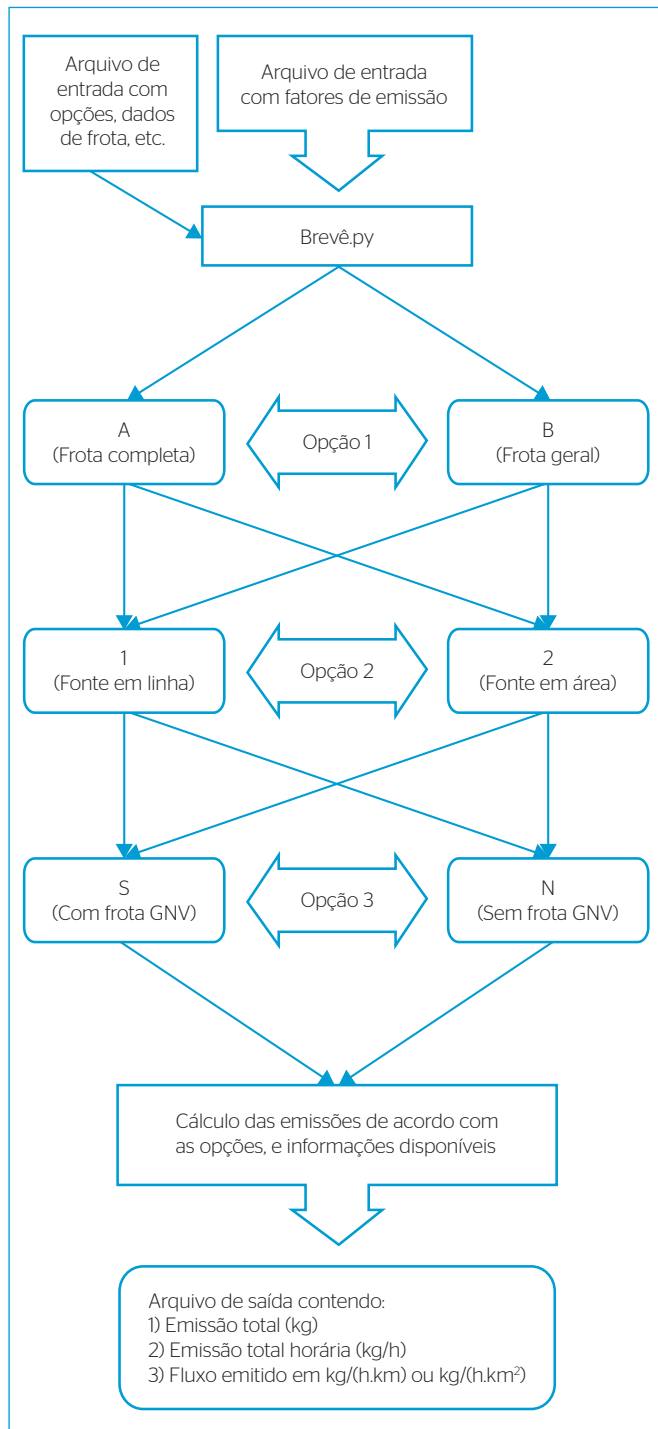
Arquivo de entrada com opções, dados de frota, etc.

Arquivo de entrada com fatores de emissão

Brevê.py

A
(Frota completa)

Opção 1

B
(Frota geral)

1
(Fonte em linha)

Opção 2

2
(Fonte em área)

S
(Com frota GNV)

Opção 3

N
(Sem frota GNV)

Cálculo das emissões de acordo com as opções, e informações disponíveis

Arquivo de saída contendo:
1) Emissão total (kg)
2) Emissão total horária (kg/h)
3) Fluxo emitido em kg/(h.km) ou kg/(h.km$^2$)